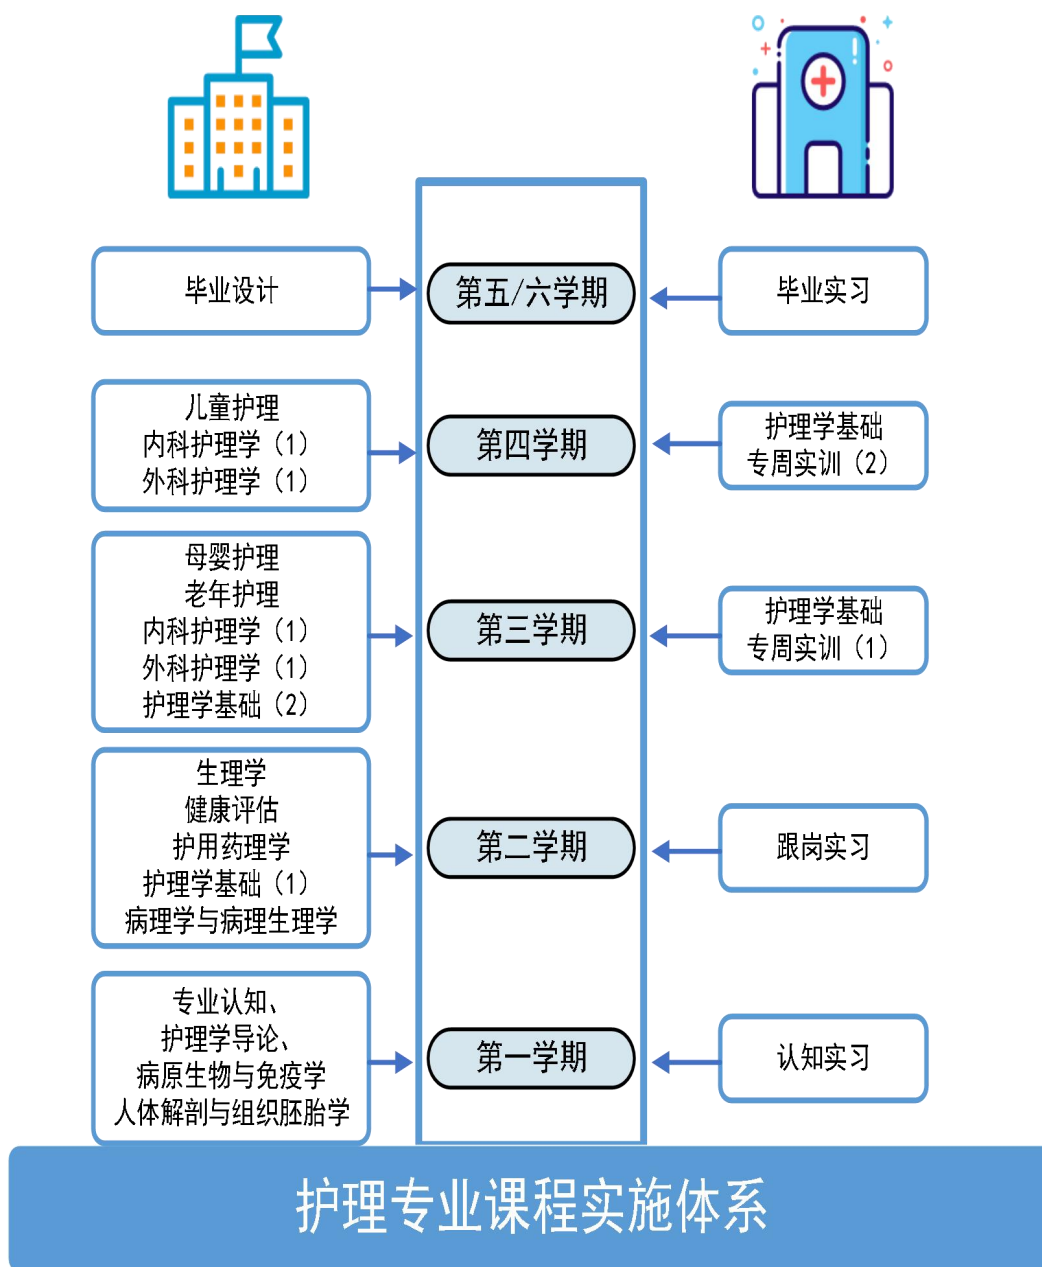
毕业设计

第五/六学期

毕业实习

儿童护理
内科护理学（1）
外科护理学（1）

第四学期

护理学基础
专周实训（2）

母婴护理
老年护理
内科护理学（1）
外科护理学（1）
护理学基础（2）

第三学期

护理学基础
专周实训（1）

生理学
健康评估
护用药理学
护理学基础（1）
病理学与病理生理学

第二学期

跟岗实习

专业认知、
护理学导论、
病原生物与免疫学
人体解剖与组织胚胎学

第一学期

认知实习

护理专业课程实施体系